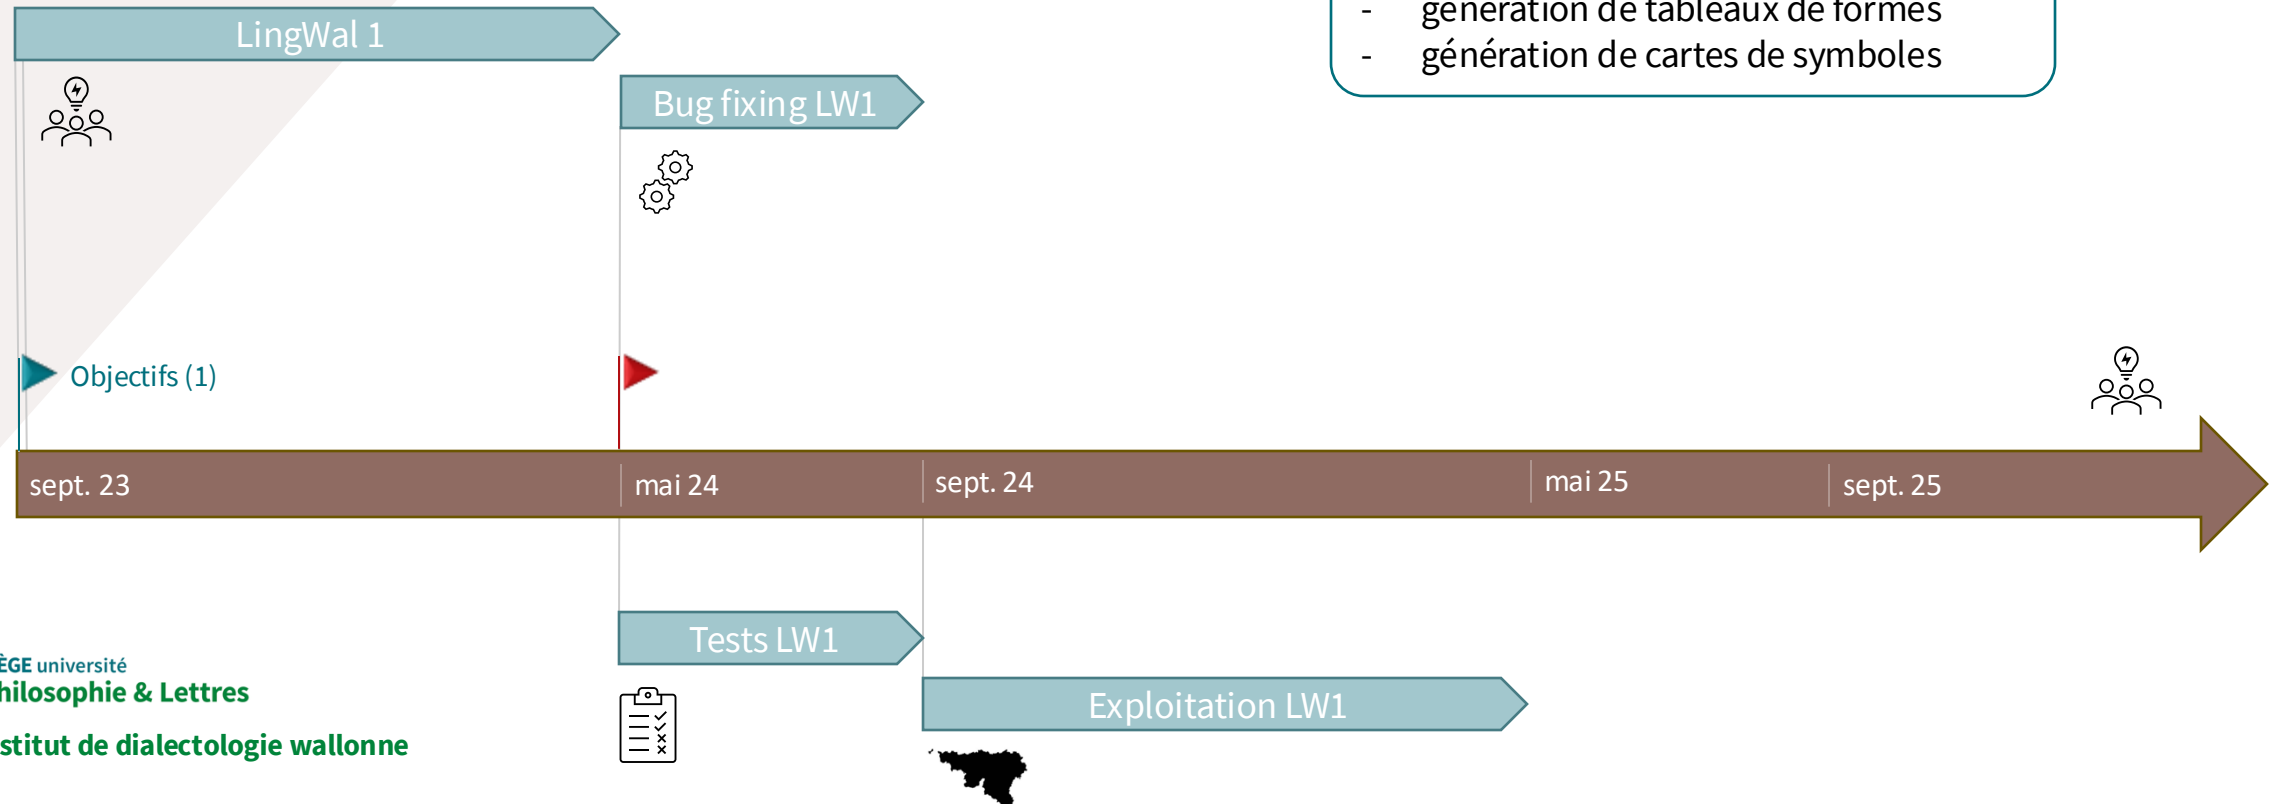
LingWal 1

- génération de tableaux de formes
- génération de cartes de symboles

Bug fixing LW1

Objectifs (1)

sept. 23
mai 24
sept. 24
mai 25
sept. 25

Tests LW1

Exploitation LW1

ÈGE université
hilosophie & Lettres
stitut de dialectologie wallonne